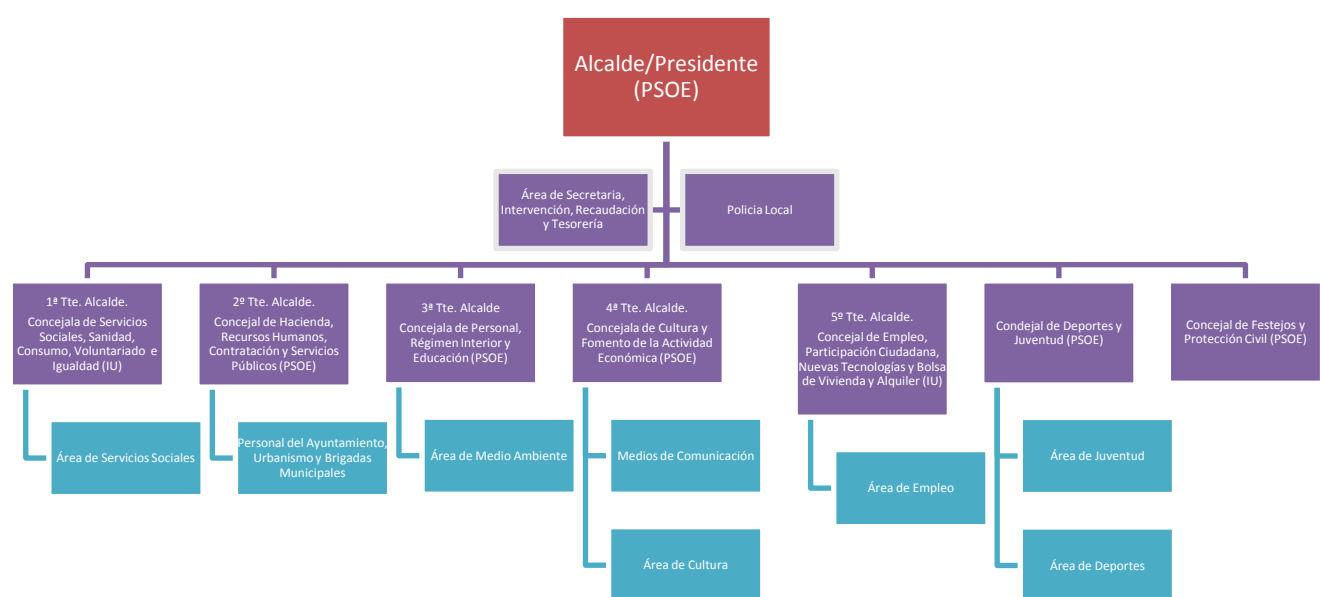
Alcalde/Presidente (PSOE)

Área de Secretaria, Intervención, Recaudación y Tesorería

Policia Local

1ª Tte. Alcalde. Concejala de Servicios Sociales, Sanidad, Consumo, Voluntariado e Igualdad (IU)

Área de Servicios Sociales

2º Tte. Alcalde. Concejal de Hacienda, Recursos Humanos, Contratación y Servicios Públicos (PSOE)

Personal del Ayuntamiento, Urbanismo y Brigadas Municipales

3ª Tte. Alcalde Concejala de Personal, Régimen Interior y Educación (PSOE)

Área de Medio Ambiente

4ª Tte. Alcalde. Concejala de Cultura y Fomento de la Actividad Económica (PSOE)

Medios de Comunicación

Área de Cultura

5º Tte. Alcalde. Concejal de Empleo, Participación Ciudadana, Nuevas Tecnologías y Bolsa de Vivienda y Alquiler (IU)

Área de Empleo

Condejal de Deportes y Juventud (PSOE)

Área de Juventud

Área de Deportes

Concejal de Festejos y Protección Civil (PSOE)